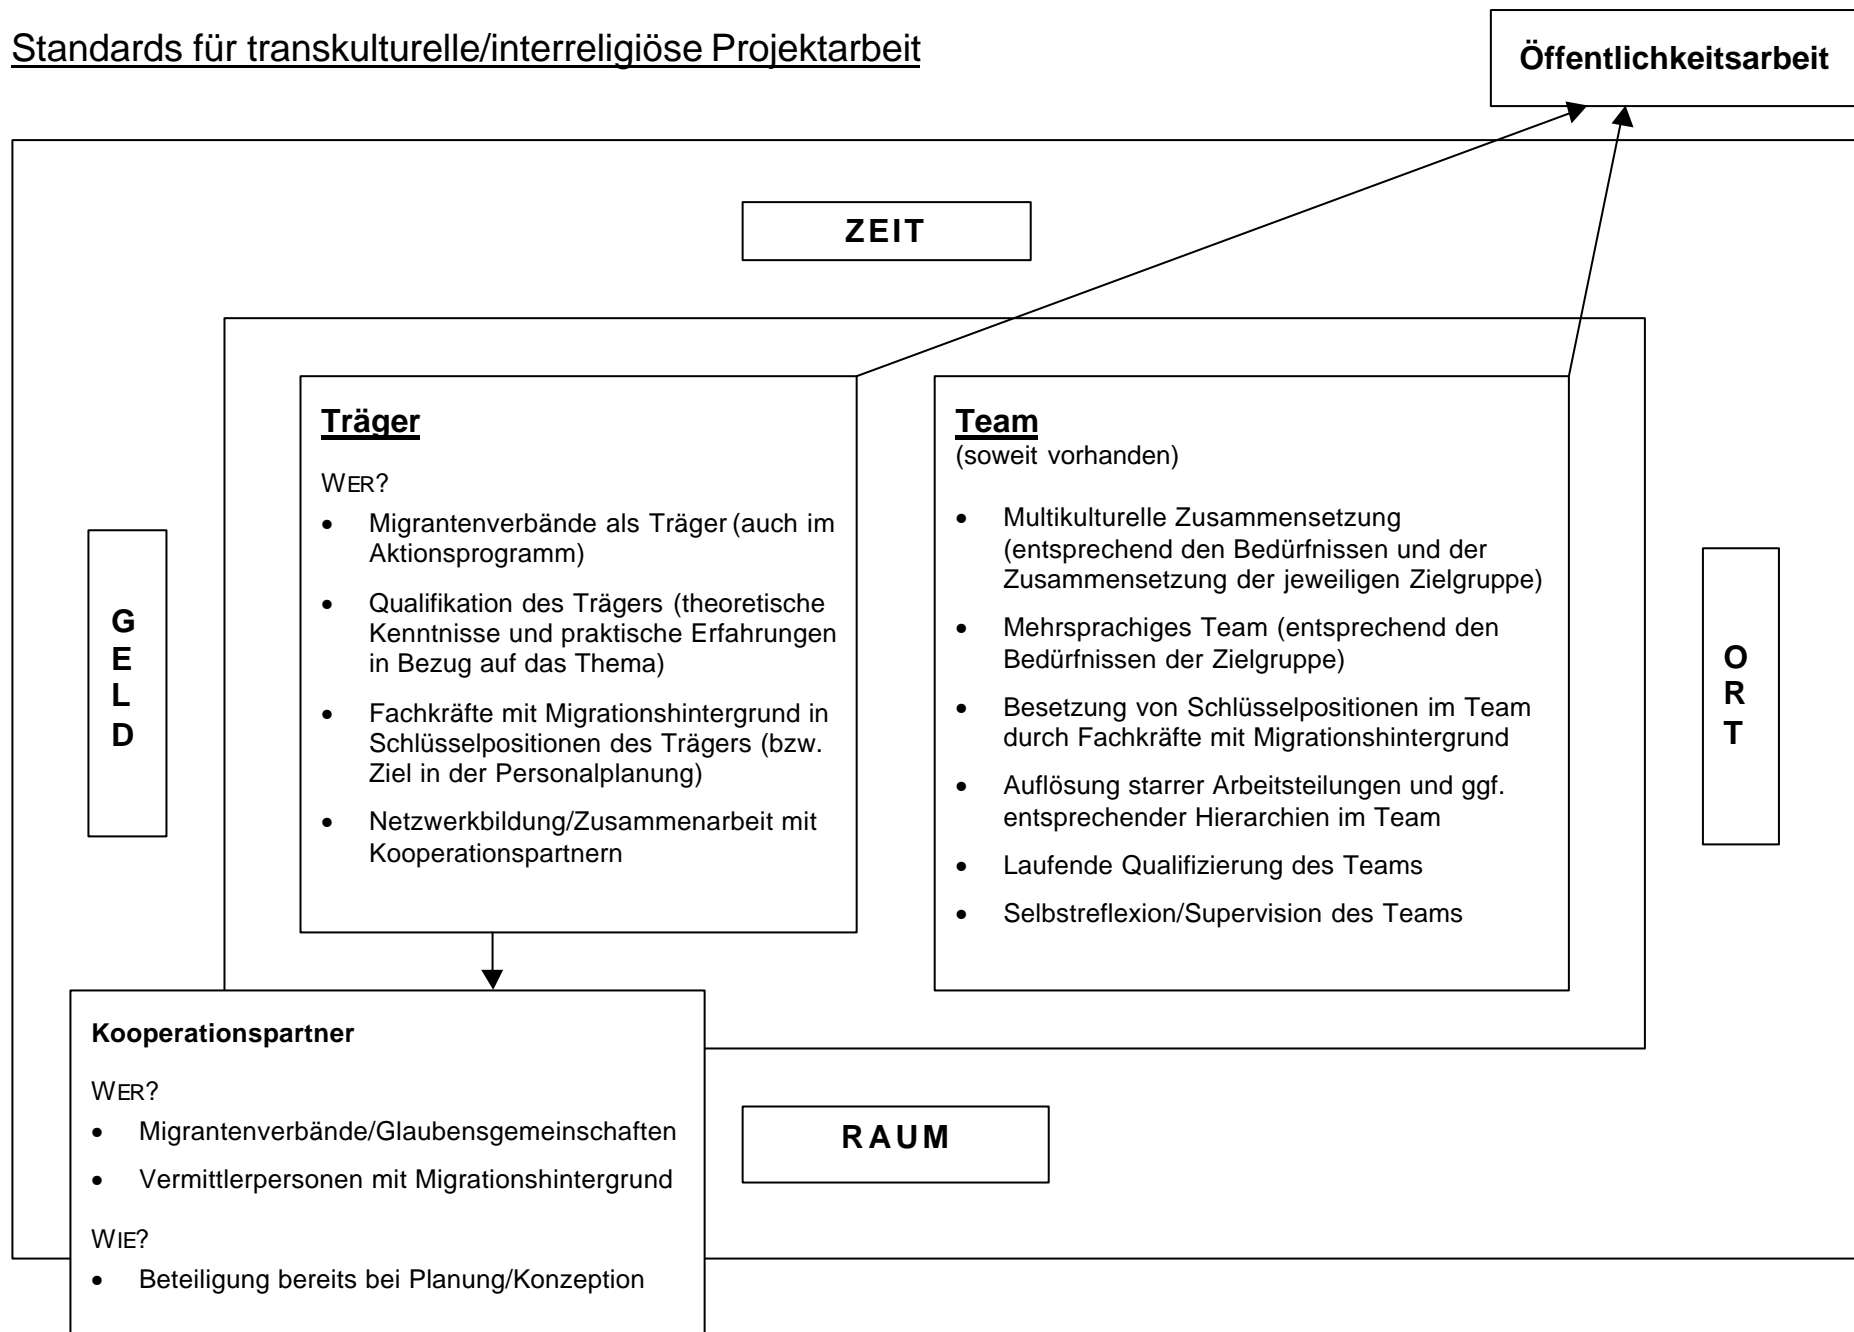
Standards für transkulturelle/interreligiöse Projektarbeit

Öffentlichkeitsarbeit

ZEIT

GELD

ORT

Träger

WER?

- Migrantenverbände als Träger (auch im Aktionsprogramm)
- Qualifikation des Trägers (theoretische Kenntnisse und praktische Erfahrungen in Bezug auf das Thema)
- Fachkräfte mit Migrationshintergrund in Schlüsselpositionen des Trägers (bzw. Ziel in der Personalplanung)
- Netzwerkbildung/Zusammenarbeit mit Kooperationspartnern

Team
(soweit vorhanden)

- Multikulturelle Zusammensetzung (entsprechend den Bedürfnissen und der Zusammensetzung der jeweiligen Zielgruppe)
- Mehrsprachiges Team (entsprechend den Bedürfnissen der Zielgruppe)
- Besetzung von Schlüsselpositionen im Team durch Fachkräfte mit Migrationshintergrund
- Auflösung starrer Arbeitsteilungen und ggf. entsprechender Hierarchien im Team
- Laufende Qualifizierung des Teams
- Selbstreflexion/Supervision des Teams

Kooperationspartner

WER?

- Migrantenverbände/Glaubensgemeinschaften
- Vermittlerpersonen mit Migrationshintergrund

WIE?

- Beteiligung bereits bei Planung/Konzeption

RAUM